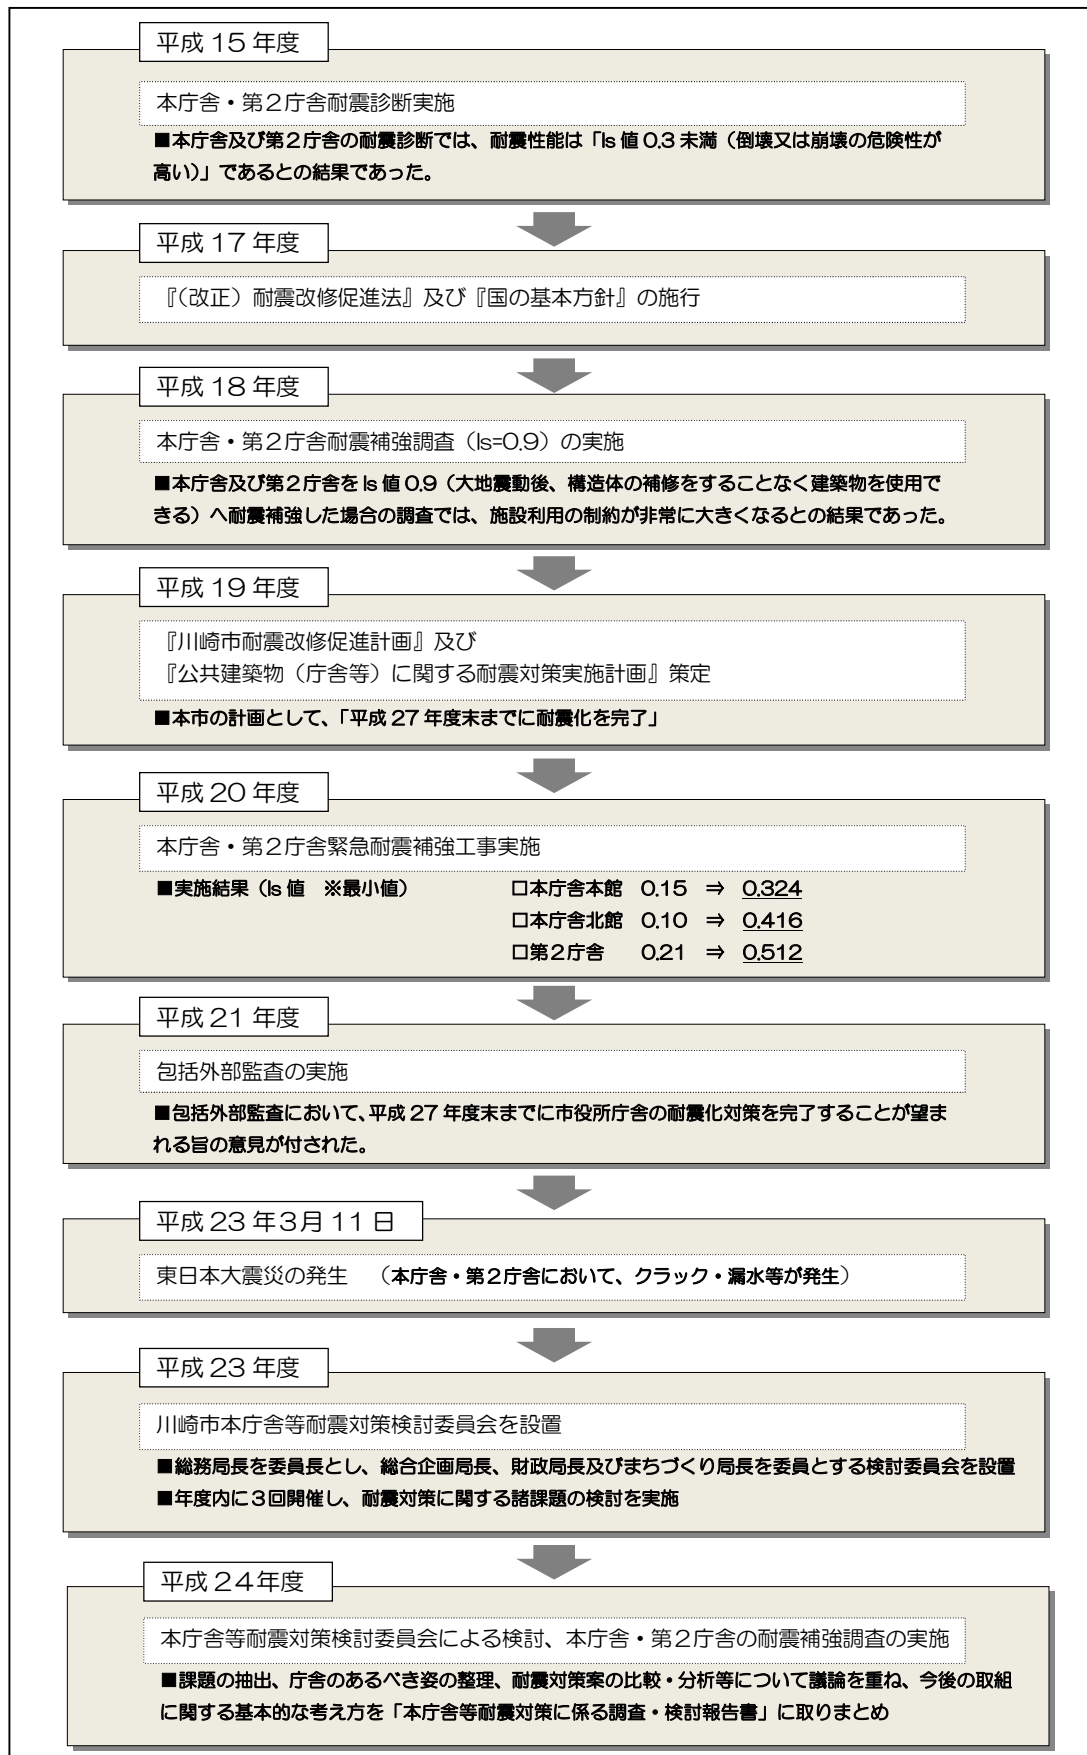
平成 15 年度

本庁舎・第2庁舎耐震診断実施

■本庁舎及び第2庁舎の耐震診断では、耐震性能は「Is 値 0.3 未満（倒壊又は崩壊の危険性が高い）」であるとの結果であった。

平成 17 年度

『(改正）耐震改修促進法』及び『国の基本方針』の施行

平成 18 年度

本庁舎・第2庁舎耐震補強調査（Is=0.9）の実施

■本庁舎及び第2庁舎を Is 値 0.9（大地震動後、構造体の補修をすることなく建築物を使用できる）へ耐震補強した場合の調査では、施設利用の制約が非常に大きくなるとの結果であった。

平成 19 年度

『川崎市耐震改修促進計画』及び
『公共建築物（庁舎等）に関する耐震対策実施計画』策定

■本市の計画として、「平成 27 年度末までに耐震化を完了」

平成 20 年度

本庁舎・第2庁舎緊急耐震補強工事実施

■実施結果（Is 値 ※最小値）
□本庁舎本館 0.15 ⇒ 0.324
□本庁舎北館 0.10 ⇒ 0.416
□第2庁舎 0.21 ⇒ 0.512

平成 21 年度

包括外部監査の実施

■包括外部監査において、平成 27 年度末までに市役所庁舎の耐震化対策を完了することが望まれる旨の意見が付された。

平成 23 年3月 11 日

東日本大震災の発生 （本庁舎・第2庁舎において、クラック・漏水等が発生）

平成 23 年度

川崎市本庁舎等耐震対策検討委員会を設置

■総務局長を委員長とし、総合企画局長、財政局長及びまちづくり局長を委員とする検討委員会を設置
■年度内に3回開催し、耐震対策に関する諸課題の検討を実施

平成 24年度

本庁舎等耐震対策検討委員会による検討、本庁舎・第2庁舎の耐震補強調査の実施

■課題の抽出、庁舎のあるべき姿の整理、耐震対策案の比較・分析等について議論を重ね、今後の取組に関する基本的な考え方を「本庁舎等耐震対策に係る調査・検討報告書」に取りまとめ